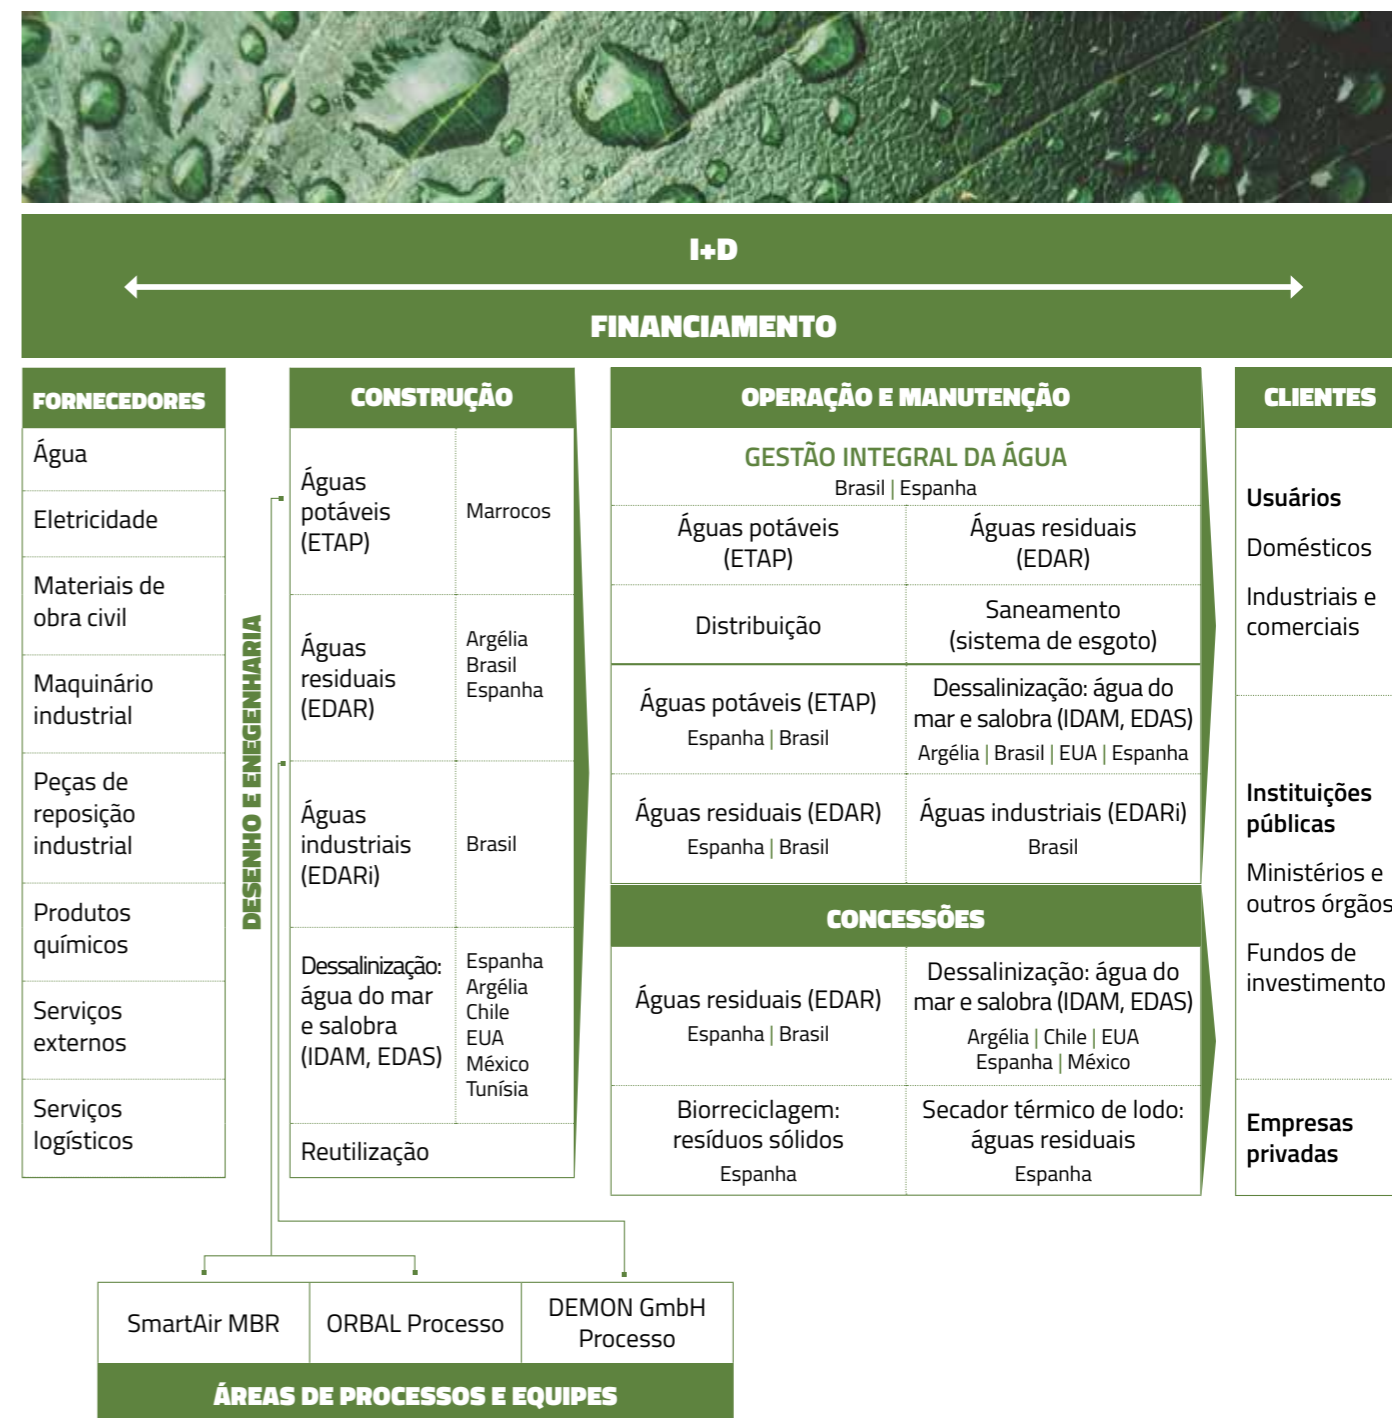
I+D

FINANCIAMENTO

FORNECEDORES

Água

Eletricidade

Materiais de obra civil

Maquinário industrial

Peças de reposição industrial

Produtos químicos

Serviços externos

Serviços logísticos

DESENHO E ENEGENHARIA

CONSTRUÇÃO

| Águas potáveis (ETAP) | Marrocos |
|---|---|
| Águas residuais (EDAR) | Argélia Brasil Espanha |
| Águas industriais (EDARi) | Brasil |
| Dessalinização: água do mar e salobra (IDAM, EDAS) | Espanha Argélia Chile EUA México Tunísia |
| Reutilização | |

OPERAÇÃO E MANUTENÇÃO

GESTÃO INTEGRAL DA ÁGUA
Brasil | Espanha

| Águas potáveis (ETAP) | Águas residuais (EDAR) |
|---|---|
| Distribuição | Saneamento (sistema de esgoto) |
| Águas potáveis (ETAP) Espanha \| Brasil | Dessalinização: água do mar e salobra (IDAM, EDAS) Argélia \| Brasil \| EUA \| Espanha |
| Águas residuais (EDAR) Espanha \| Brasil | Águas industriais (EDARi) Brasil |

CONCESSÕES

| Águas residuais (EDAR) Espanha \| Brasil | Dessalinização: água do mar e salobra (IDAM, EDAS) Argélia \| Chile \| EUA Espanha \| México |
|---|---|
| Biorreciclagem: resíduos sólidos Espanha | Secador térmico de lodo: águas residuais Espanha |

CLIENTES

Usuários

Domésticos

Industriais e comerciais

Instituições públicas

Ministérios e outros órgãos

Fundos de investimento

Empresas privadas

| SmartAir MBR | ORBAL Processo | DEMON GmbH Processo |
|---|---|---|

ÁREAS DE PROCESSOS E EQUIPES